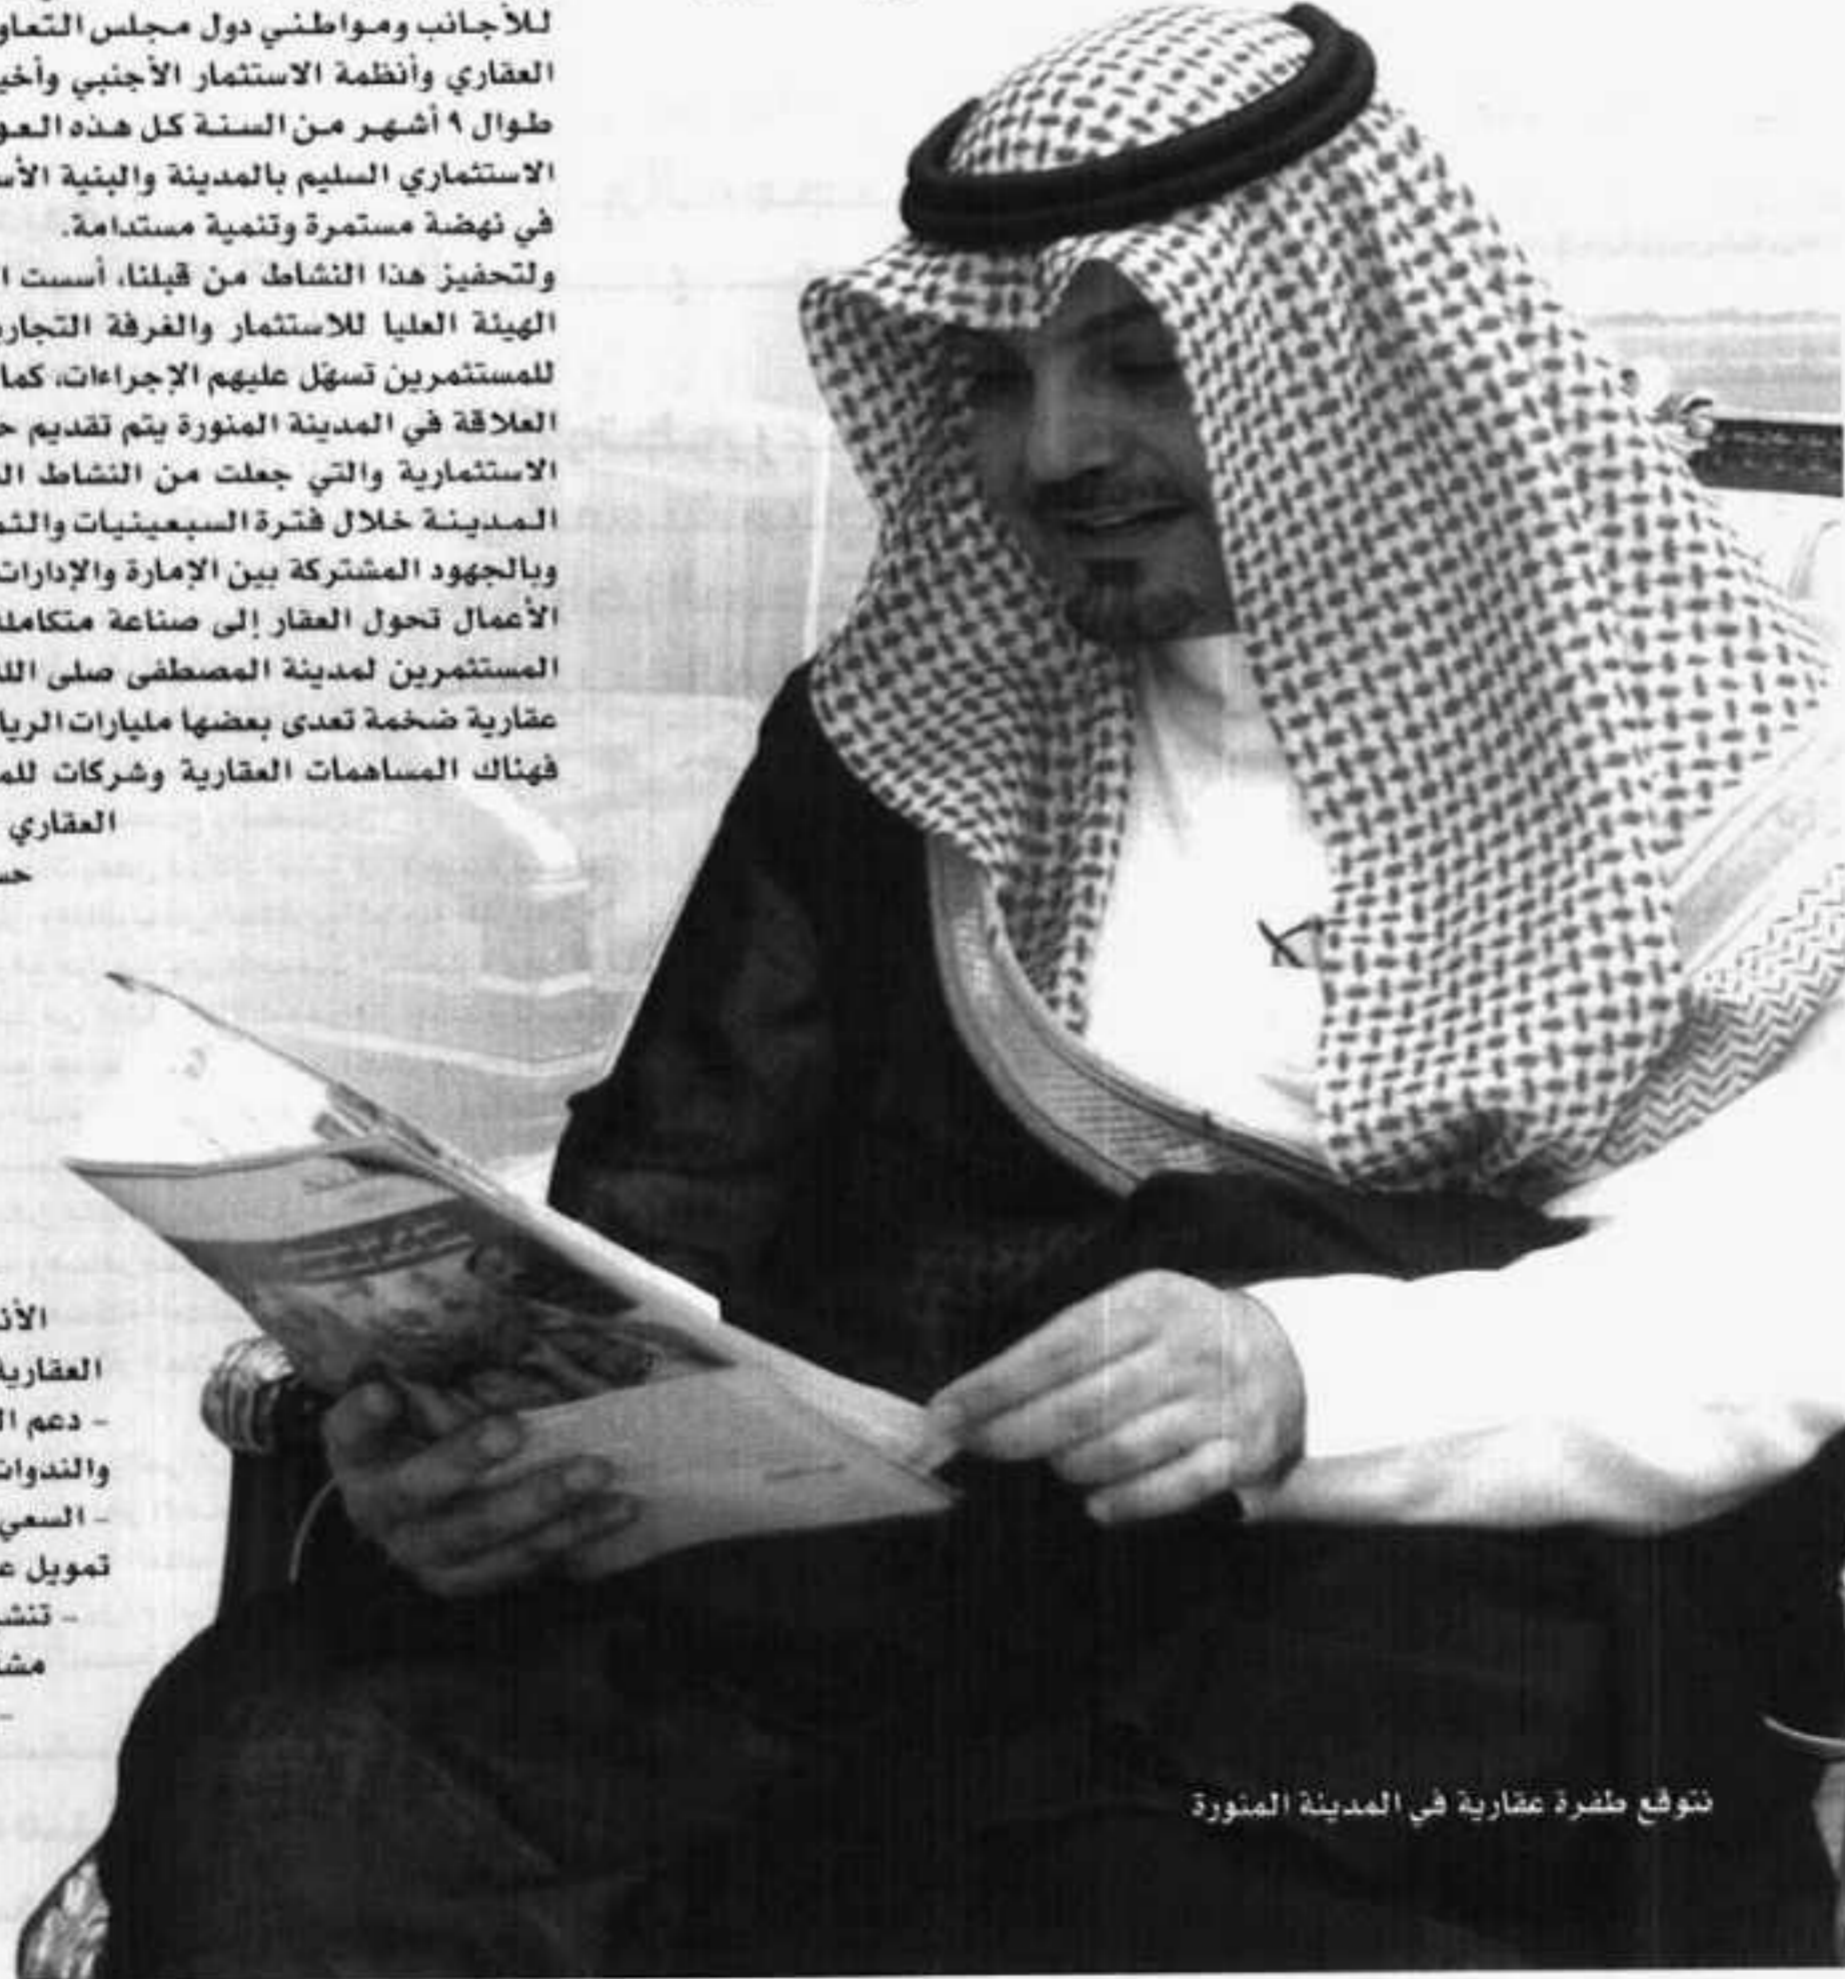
للأجانب ومواطني دول مجلس التعاو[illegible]
العقاري وأنظمة الاستثمار الأجنبي وأخي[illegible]
طوال ٩ أشهر من السنة كل هذه العو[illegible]
الاستثماري السليم بالمدينة والبنية الأس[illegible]
في نهضة مستمرة وتنمية مستدامة.

ولتحفيز هذا النشاط من قبلنا، أسست ا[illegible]
الهيئة العليا للاستثمار والغرفة التجار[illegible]
للمستثمرين تسهّل عليهم الإجراءات، كما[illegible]
العلاقة في المدينة المنورة يتم تقديم ح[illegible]
الاستثمارية والتي جعلت من النشاط ال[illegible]
المدينة خلال فترة السبعينيات والث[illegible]
وبالجهود المشتركة بين الإمارة والإدارات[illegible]
الأعمال تحول العقار إلى صناعة متكامل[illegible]
المستثمرين لمدينة المصطفى صلى ال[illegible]
عقارية ضخمة تعدى بعضها مليارات الريا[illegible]
فهناك المساهمات العقارية وشركات للم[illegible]
العقاري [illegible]
حس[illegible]

الأن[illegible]
العقاري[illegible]
- دعم ال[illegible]
والندوا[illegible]
- السعي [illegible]
تمويل ع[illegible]
- تنش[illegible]
مش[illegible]
-

نتوقع طفرة عقارية في المدينة المنورة